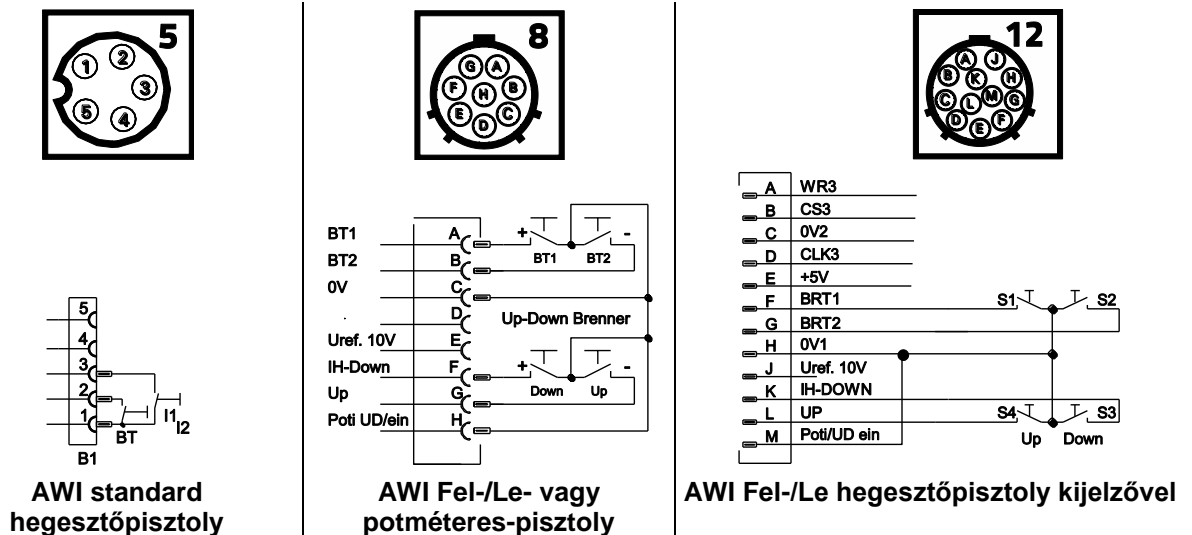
5

1 2 3 4 5

5
4
3
2
1
BT
I1 I2
B1

AWI standard hegesztőpisztoly

8

G A F H B E D C

BT1
BT2
0V
Uref. 10V
IH-Down
Up
Poti UD/ein

A
B
C
D
E
F
G
H

+ -
BT1 BT2
Up-Down Brenner
+ -
Down Up

AWI Fel-/Le- vagy potméteres-pisztoly

12

A J B K H C L M G D E F

| | |
|---|---|
| A | WR3 |
| B | CS3 |
| C | 0V2 |
| D | CLK3 |
| E | +5V |
| F | BRT1 |
| G | BRT2 |
| H | 0V1 |
| J | Uref. 10V |
| K | IH-DOWN |
| L | UP |
| M | Poti/UD ein |

S1 S2
S4 S3
Up Down

AWI Fel-/Le hegesztőpisztoly kijelzővel